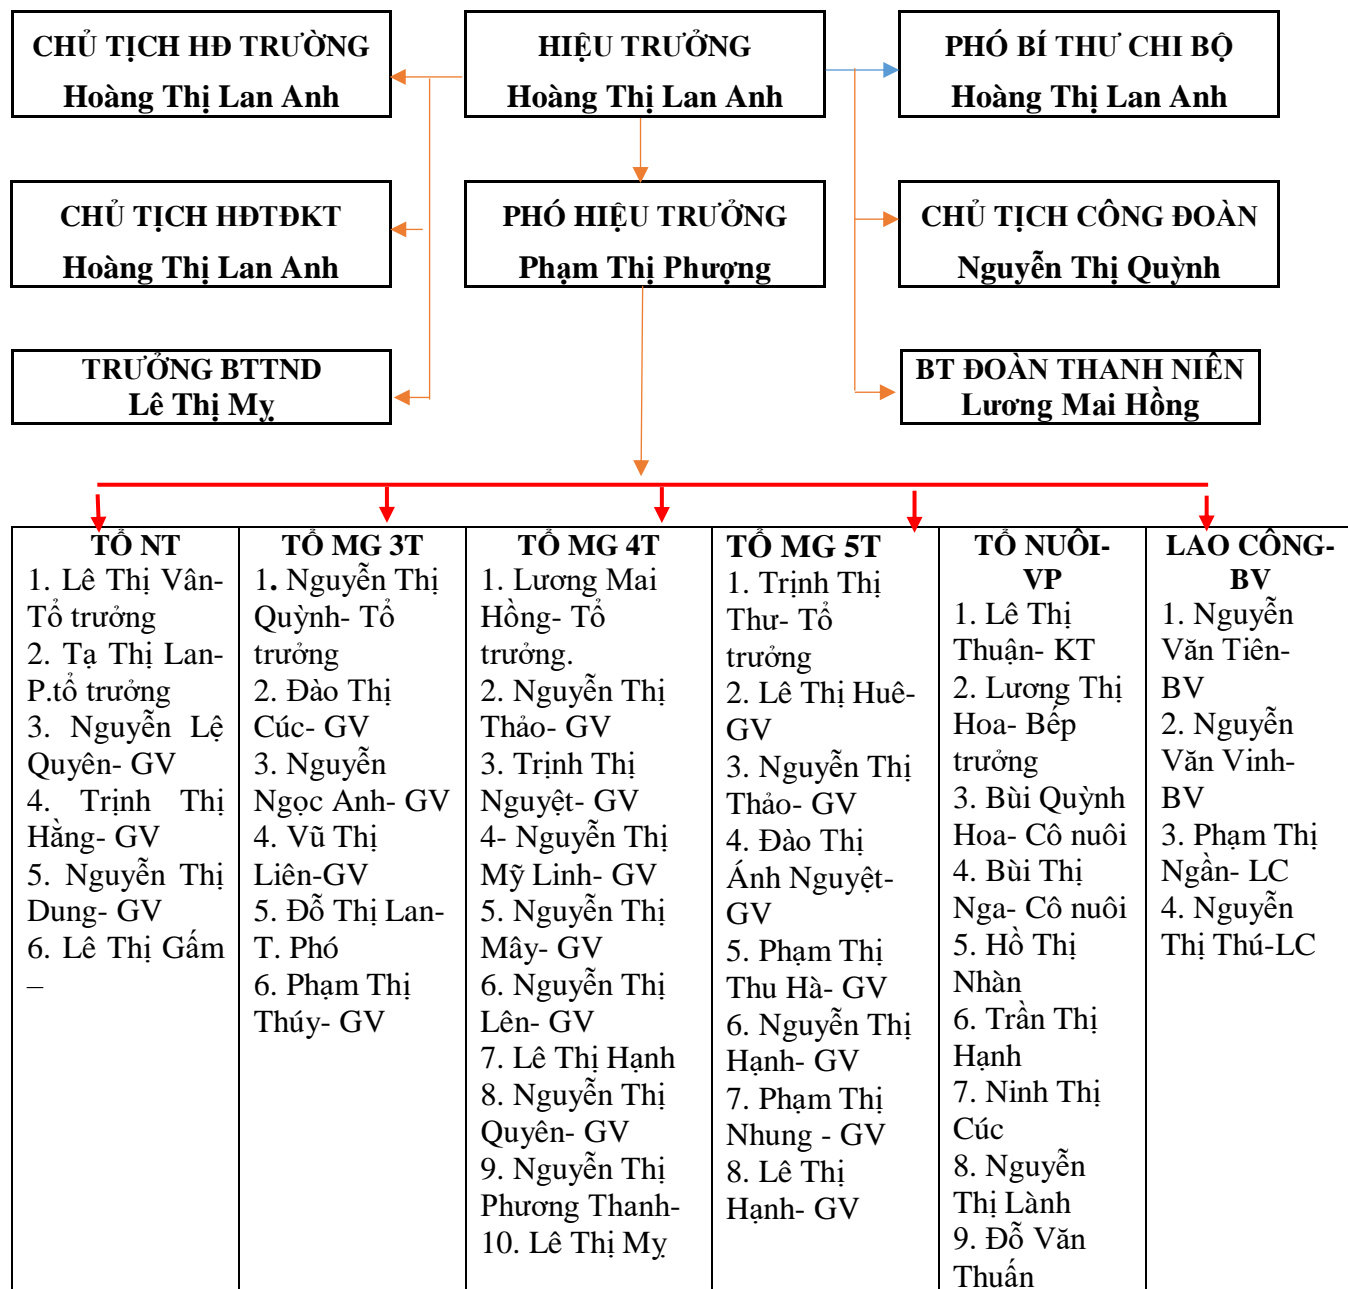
CHỦ TỊCH HĐ TRƯỜNG
Hoàng Thị Lan Anh

HIỆU TRƯỞNG
Hoàng Thị Lan Anh

PHÓ BÍ THƯ CHI BỘ
Hoàng Thị Lan Anh

CHỦ TỊCH HĐTĐKT
Hoàng Thị Lan Anh

PHÓ HIỆU TRƯỞNG
Phạm Thị Phượng

CHỦ TỊCH CÔNG ĐOÀN
Nguyễn Thị Quỳnh

TRƯỞNG BTTND
Lê Thị My

BT ĐOÀN THANH NIÊN
Lương Mai Hồng

| TỔ NT | TỔ MG 3T | TỔ MG 4T | TỔ MG 5T | TỔ NUÔI-VP | LAO CÔNG-BV |
|---|---|---|---|---|---|
| 1. Lê Thị Vân-Tổ trưởng 2. Tạ Thị Lan-P.tổ trưởng 3. Nguyễn Lệ Quyên- GV 4. Trịnh Thị Hằng- GV 5. Nguyễn Thị Dung- GV 6. Lê Thị Gấm – | 1. Nguyễn Thị Quỳnh- Tổ trưởng 2. Đào Thị Cúc- GV 3. Nguyễn Ngọc Anh- GV 4. Vũ Thị Liên-GV 5. Đỗ Thị Lan-T. Phó 6. Phạm Thị Thúy- GV | 1. Lương Mai Hồng- Tổ trưởng. 2. Nguyễn Thị Thảo- GV 3. Trịnh Thị Nguyệt- GV 4- Nguyễn Thị Mỹ Linh- GV 5. Nguyễn Thị Mây- GV 6. Nguyễn Thị Lên- GV 7. Lê Thị Hạnh 8. Nguyễn Thị Quyên- GV 9. Nguyễn Thị Phương Thanh- 10. Lê Thị My | 1. Trịnh Thị Thư- Tổ trưởng 2. Lê Thị Huê-GV 3. Nguyễn Thị Thảo- GV 4. Đào Thị Ánh Nguyệt-GV 5. Phạm Thị Thu Hà- GV 6. Nguyễn Thị Hạnh- GV 7. Phạm Thị Nhung - GV 8. Lê Thị Hạnh- GV | 1. Lê Thị Thuận- KT 2. Lương Thị Hoa- Bếp trưởng 3. Bùi Quỳnh Hoa- Cô nuôi 4. Bùi Thị Nga- Cô nuôi 5. Hồ Thị Nhàn 6. Trần Thị Hạnh 7. Ninh Thị Cúc 8. Nguyễn Thị Lành 9. Đỗ Văn Thuấn | 1. Nguyễn Văn Tiên-BV 2. Nguyễn Văn Vinh-BV 3. Phạm Thị Ngần- LC 4. Nguyễn Thị Thú-LC |